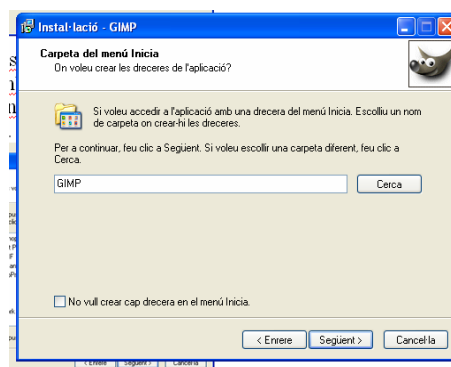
Instal·lació - GIMP

Carpeta del menú Inicia
On voleu crear les dreceres de l'aplicació?

Si voleu accedir a l'aplicació amb una drecera del menú Inicia. Escolliu un nom de carpeta on crear-hi les dreceres.

Per a continuar, feu clic a Següent. Si voleu escollir una carpeta diferent, feu clic a Cerca.

GIMP

Cerca

No vull crear cap drecera en el menú Inicia.

< Enrere Següent > Cancel·la